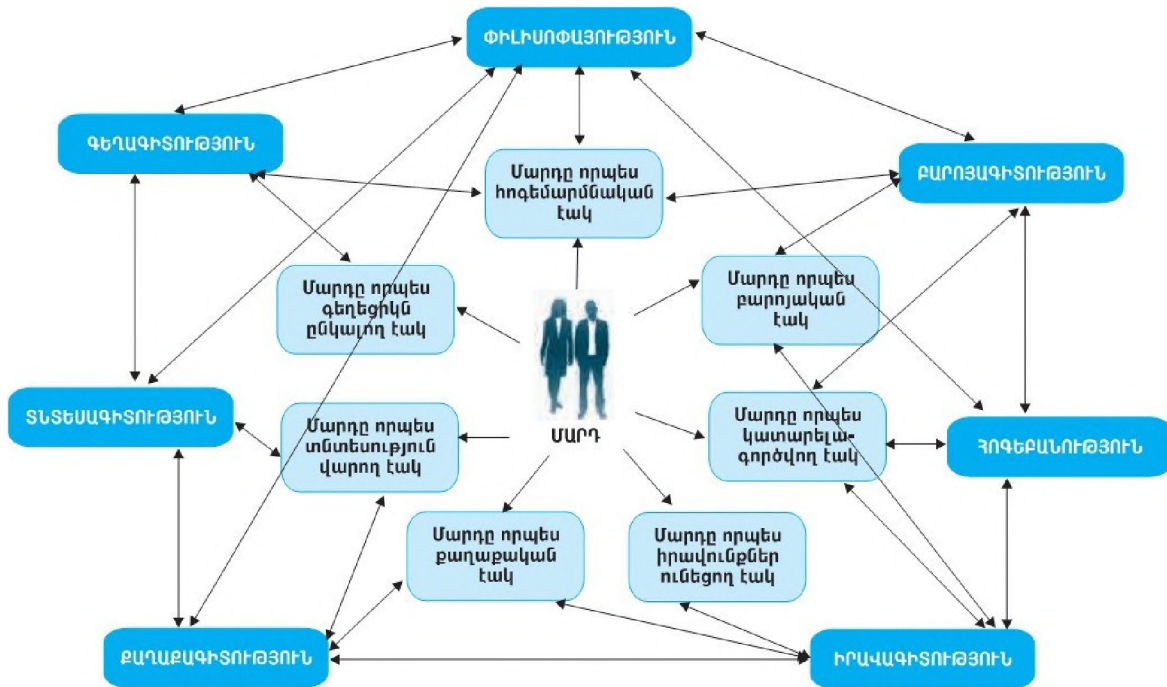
ՓԻԼԻՍՈՓԱՅՈՒԹՅՈՒՆ

ԳԵՂԱԳԻՏՈՒԹՅՈՒՆ

Մարդը որպես հոգեմարմնական էակ

ԲԱՐՈՅԱԳԻՏՈՒԹՅՈՒՆ

Մարդը որպես գեղեցիկն ընկալող էակ

Մարդը որպես բարոյական էակ

ՏՆՏԵՍԱԳԻՏՈՒԹՅՈՒՆ

Մարդը որպես տնտեսություն վարող էակ

ՄԱՐԴ

Մարդը որպես կատարելագործվող էակ

ՀՈԳԵԲԱՆՈՒԹՅՈՒՆ

Մարդը որպես քաղաքական էակ

Մարդը որպես իրավունքներ ունեցող էակ

ՔԱՂԱՔԱԳԻՏՈՒԹՅՈՒՆ

ԻՐԱՎԱԳԻՏՈՒԹՅՈՒՆ